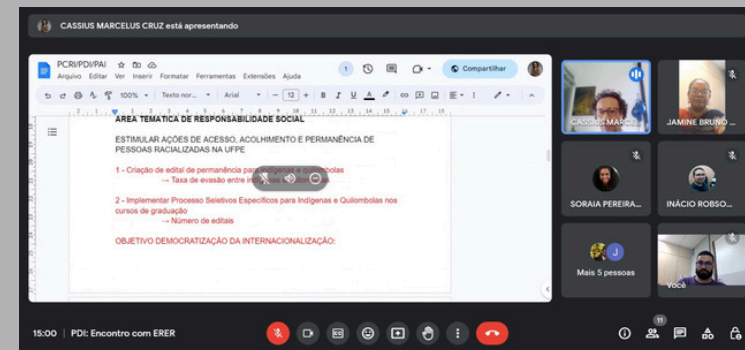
CASSIUS MARCELUS CRUZ está apresentando

PCRI/PDI/PAI
Arquivo Editar Ver Inserir Formatar Ferramentas Extensões Ajuda
Compartilhar
100% Texto nor... Arial 12

ÁREA TEMÁTICA DE RESPONSABILIDADE SOCIAL

ESTIMULAR AÇÕES DE ACESSO, ACOLHIMENTO E PERMANÊNCIA DE PESSOAS RACIALIZADAS NA UFPE

1 - Criação de edital de permanência para indígenas e quilombolas
→ Taxa de evasão entre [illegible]

2 - Implementar Processo Seletivos Específicos para Indígenas e Quilombolas nos cursos de graduação
→ Número de editais

OBJETIVO DEMOCRATIZAÇÃO DA INTERNACIONALIZAÇÃO:

CASSIUS MARCE...
JAMINE BRUNO ...
SORAIA PEREIRA...
INÁCIO ROBSO...
J
Mais 5 pessoas
Você

15:00 | PDI: Encontro com ERER
11